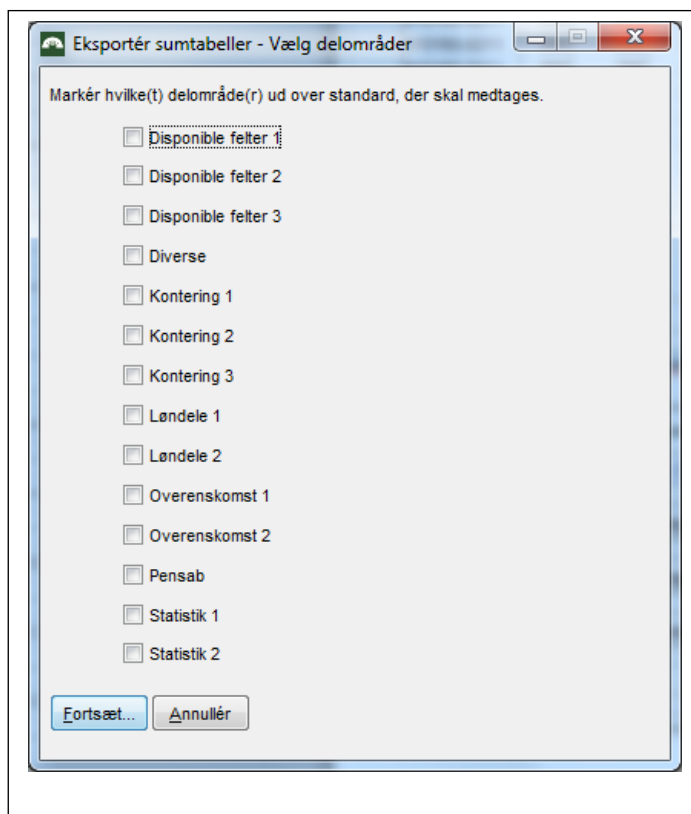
Eksportér sumtabeller - Vælg delområder

Markér hvilke(t) delområde(r) ud over standard, der skal medtages.

Disponible felter 1

Disponible felter 2

Disponible felter 3

Diverse

Kontering 1

Kontering 2

Kontering 3

Løndele 1

Løndele 2

Overenskomst 1

Overenskomst 2

Pensab

Statistik 1

Statistik 2

Fortsæt...

Annullér